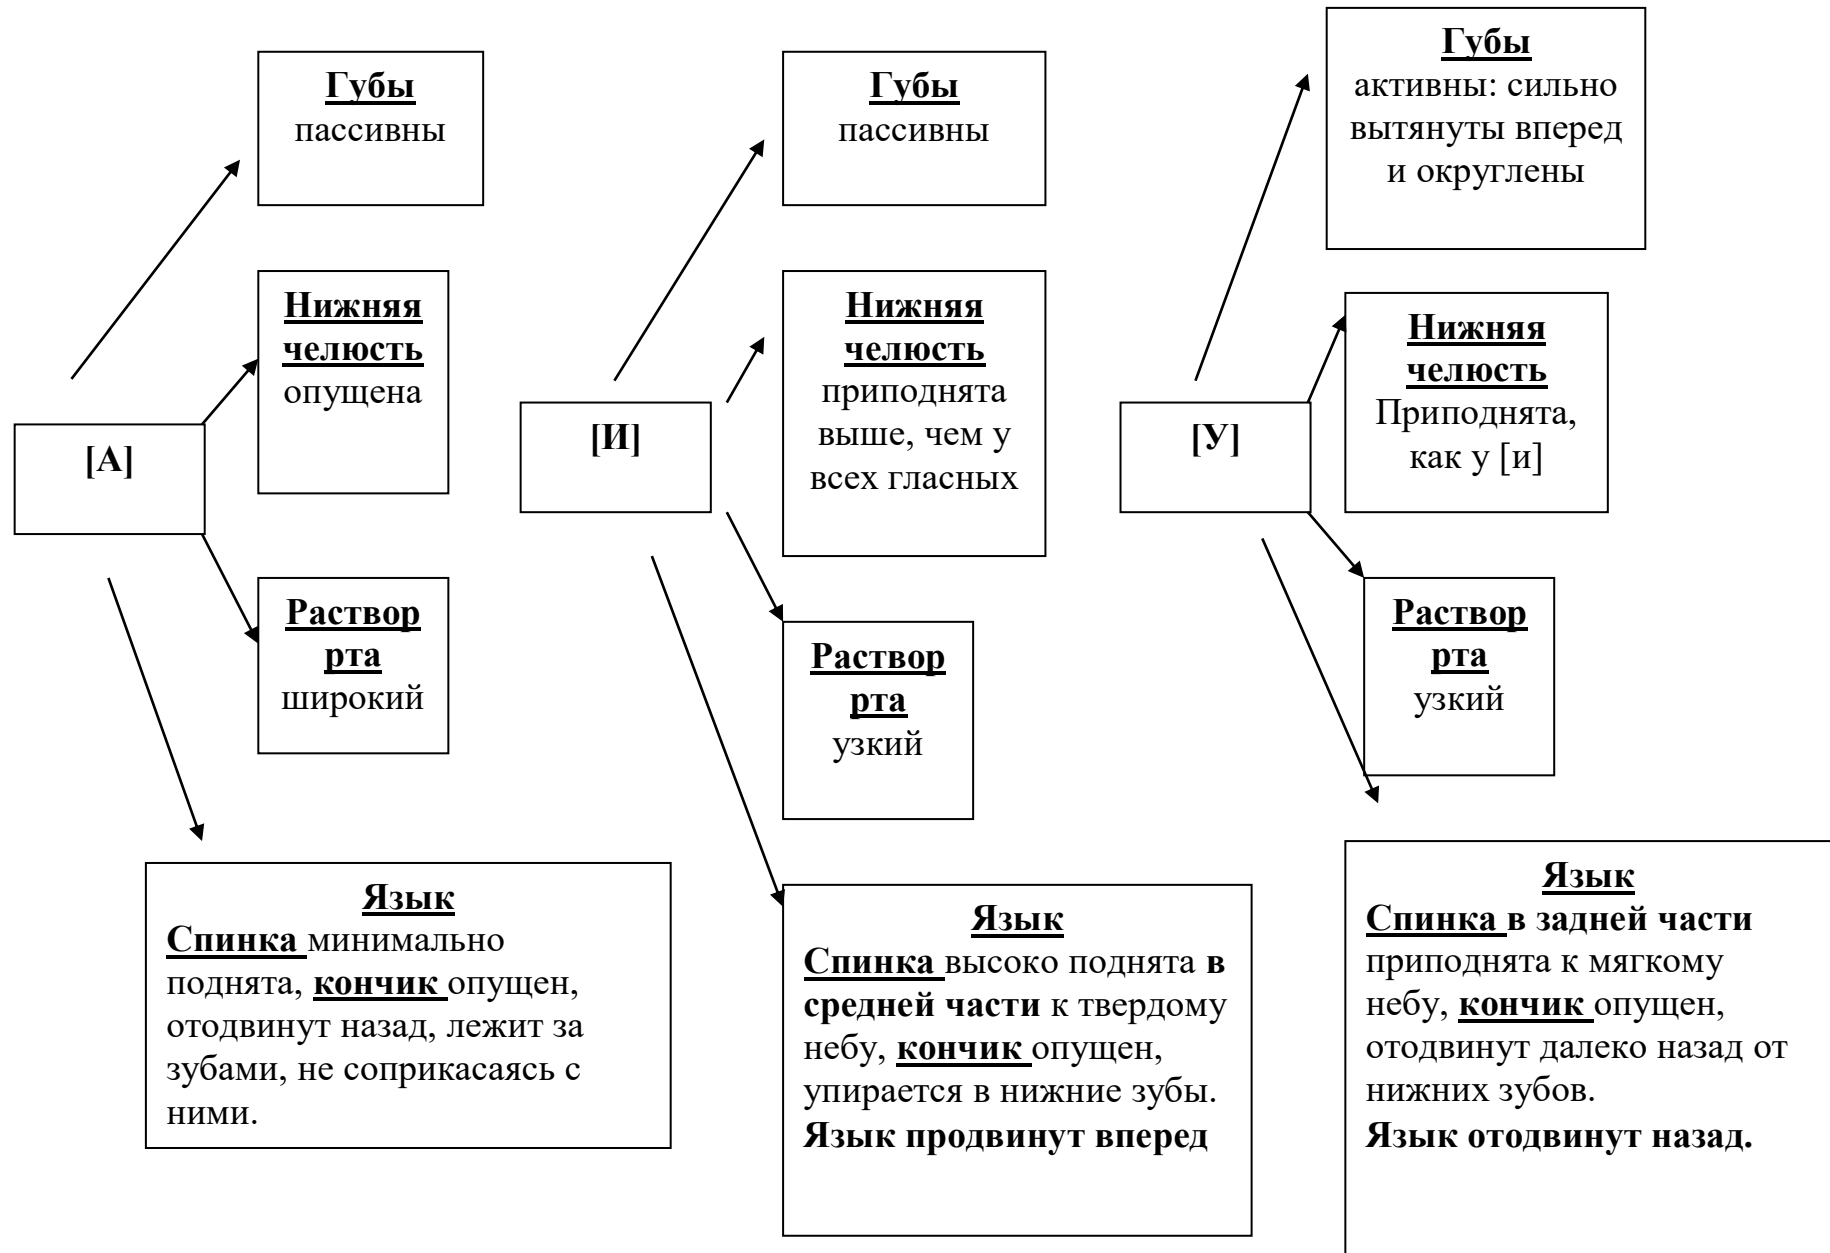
[А]

Губы
пассивны

Нижняя челюсть
опущена

Раствор рта
широкий

Язык
Спинка минимально поднята, кончик опущен, отодвинут назад, лежит за зубами, не соприкасаясь с ними.

[И]

Губы
пассивны

Нижняя челюсть
приподнята выше, чем у всех гласных

Раствор рта
узкий

Язык
Спинка высоко поднята в средней части к твердому небу, кончик опущен, упирается в нижние зубы.
Язык продвинут вперед

[У]

Губы
активны: сильно вытянуты вперед и округлены

Нижняя челюсть
Приподнята, как у [и]

Раствор рта
узкий

Язык
Спинка в задней части приподнята к мягкому небу, кончик опущен, отодвинут далеко назад от нижних зубов.
Язык отодвинут назад.